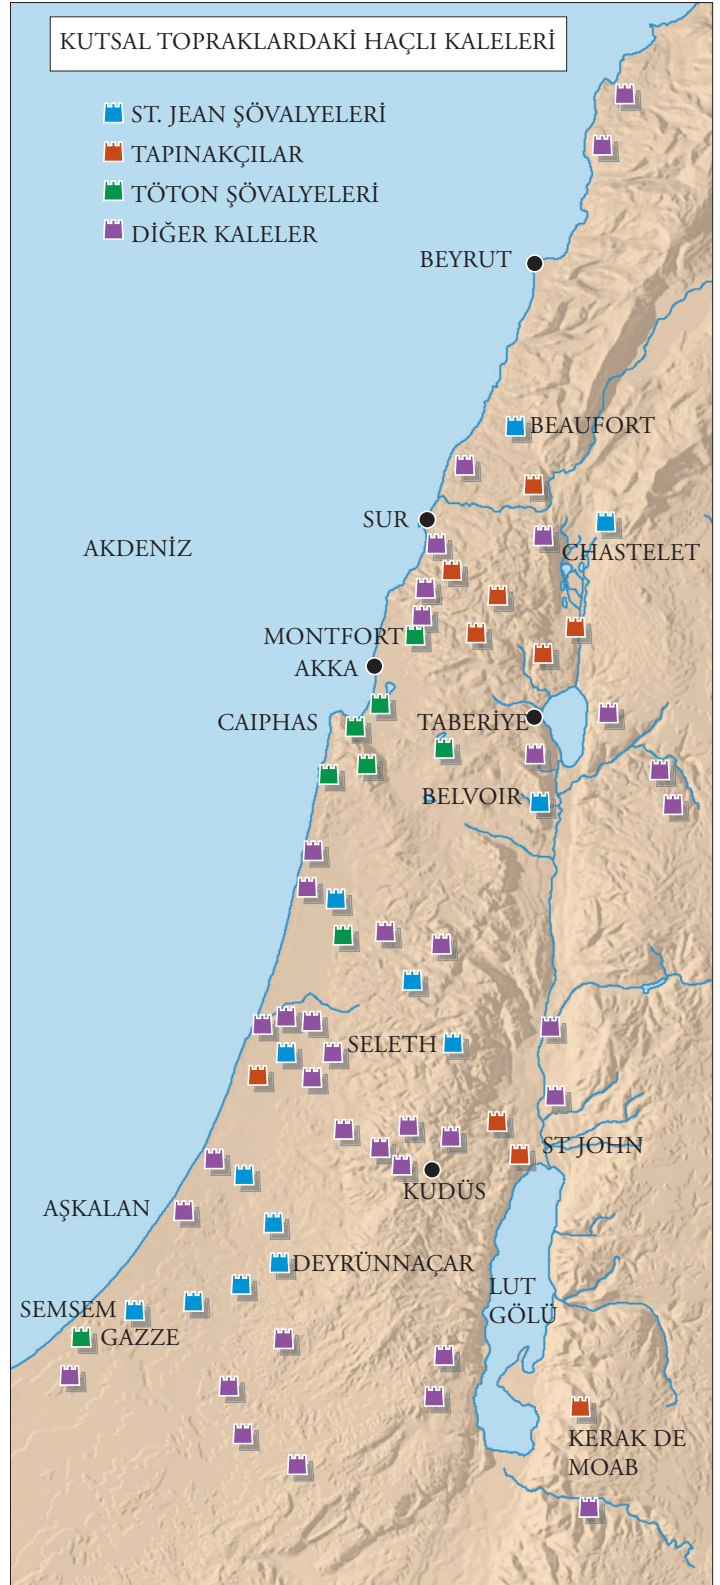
KUTSAL TOPRAKLARDAKİ HAÇLI KALELERİ

ST. JEAN ŞÖVALYELERİ
TAPINAKÇILAR
TÖTON ŞÖVALYELERİ
DİĞER KALELER

BEYRUT
BEAUFORT
SUR
AKDENİZ
CHASTELET
MONTFORT
AKKA
CAIPHAS
TABERİYE
BELVOIR
SELETH
ST JOHN
KUDÜS
AŞKALAN
DEYRÜNNAÇAR
LUT GÖLÜ
SEMSEM
GAZZE
KERAK DE MOAB